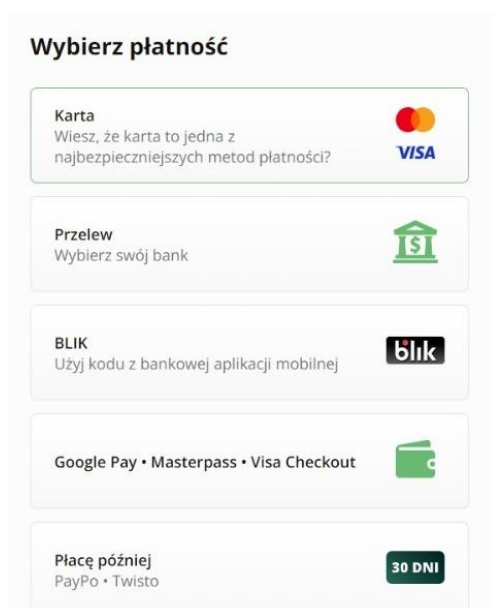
Wybierz płatność

Karta
Wiesz, że karta to jedna z najbezpieczniejszych metod płatności?

VISA

Przelew
Wybierz swój bank

$

BLIK
Użyj kodu z bankowej aplikacji mobilnej

blik

Google Pay • Masterpass • Visa Checkout

Płacę później
PayPo • Twisto

30 DNI